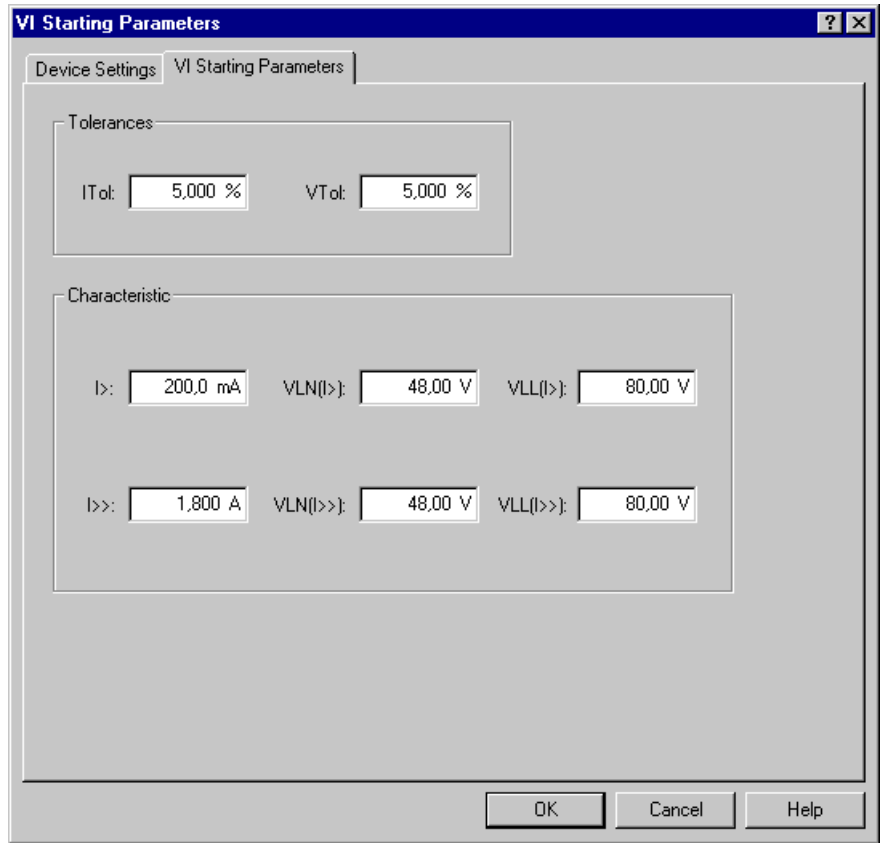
VI Starting Parameters

? X

Device Settings

VI Starting Parameters

Tolerances

ITol: 5,000 %

VTol: 5,000 %

Characteristic

I>: 200,0 mA

VLN(I>): 48,00 V

VLL(I>): 80,00 V

I>>: 1,800 A

VLN(I>>): 48,00 V

VLL(I>>): 80,00 V

OK

Cancel

Help